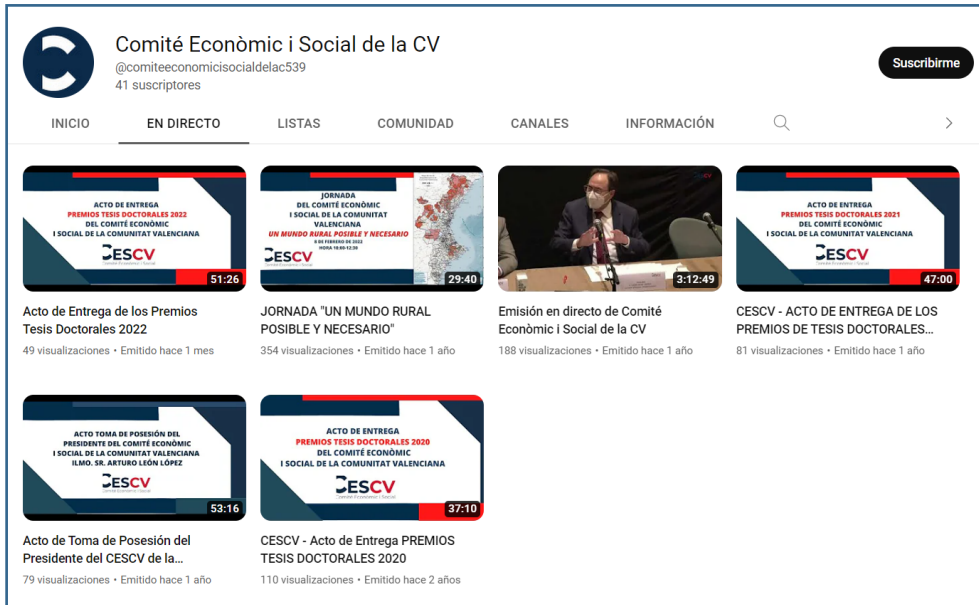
Comité Econòmic i Social de la CV
@comiteeconomicisocialdelac539
41 suscriptores

Suscribirme

INICIO
EN DIRECTO
LISTAS
COMUNIDAD
CANALES
INFORMACIÓN

ACTO DE ENTREGA
PREMIOS TESIS DOCTORALES 2022
DEL COMITÉ ECONÒMIC
I SOCIAL DE LA COMUNITAT VALENCIANA
CESCV
51:26
Acto de Entrega de los Premios Tesis Doctorales 2022
49 visualizaciones • Emitido hace 1 mes

JORNADA
DEL COMITÉ ECONÒMIC
I SOCIAL DE LA COMUNITAT VALENCIANA
UN MUNDO RURAL POSIBLE Y NECESARIO
8 DE FEBRERO DE 2022
HORA 10:00-12:30
CESCV
29:40
JORNADA "UN MUNDO RURAL POSIBLE Y NECESARIO"
354 visualizaciones • Emitido hace 1 año

3:12:49
Emisión en directo de Comité Econòmic i Social de la CV
188 visualizaciones • Emitido hace 1 año

ACTO DE ENTREGA
PREMIOS TESIS DOCTORALES 2021
DEL COMITÉ ECONÒMIC
I SOCIAL DE LA COMUNITAT VALENCIANA
CESCV
47:00
CESCV - ACTO DE ENTREGA DE LOS PREMIOS DE TESIS DOCTORALES...
81 visualizaciones • Emitido hace 1 año

ACTO TOMA DE POSESIÓN DEL
PRESIDENTE DEL COMITÉ ECONÒMIC
I SOCIAL DE LA COMUNITAT VALENCIANA
ILMO. SR. ARTURO LEÓN LÓPEZ
CESCV
Comitè Econòmic i Social
53:16
Acto de Toma de Posesión del Presidente del CESCV de la...
79 visualizaciones • Emitido hace 1 año

ACTO DE ENTREGA
PREMIOS TESIS DOCTORALES 2020
DEL COMITÉ ECONÒMIC
I SOCIAL DE LA COMUNITAT VALENCIANA
CESCV
Comitè Econòmic i Social
37:10
CESCV - Acto de Entrega PREMIOS TESIS DOCTORALES 2020
110 visualizaciones • Emitido hace 2 años